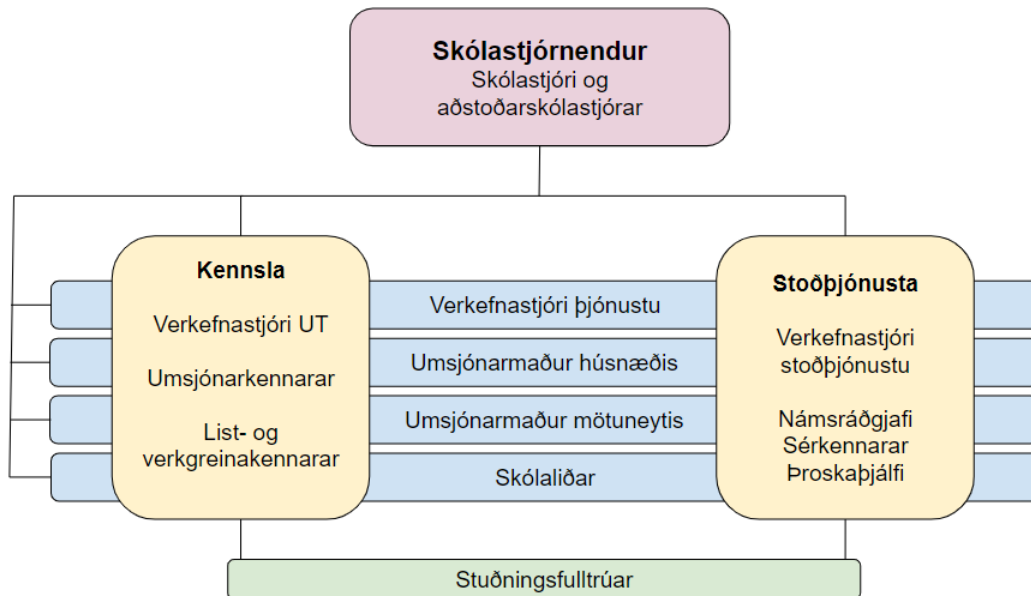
**Skólastjórnendur**
Skólastjóri og aðstoðarskólastjórar

**Kennsla**

Verkefnastjóri UT

Umsjónarkennarar

List- og verkgreinakennarar

Verkefnastjóri þjónustu

Umsjónarmaður húsnæðis

Umsjónarmaður mötuneytis

Skólaliðar

**Stoðþjónusta**

Verkefnastjóri stoðþjónustu

Námsráðgjafi
Sérkennarar
Þroskaþjálfi

Stuðningsfulltrúar